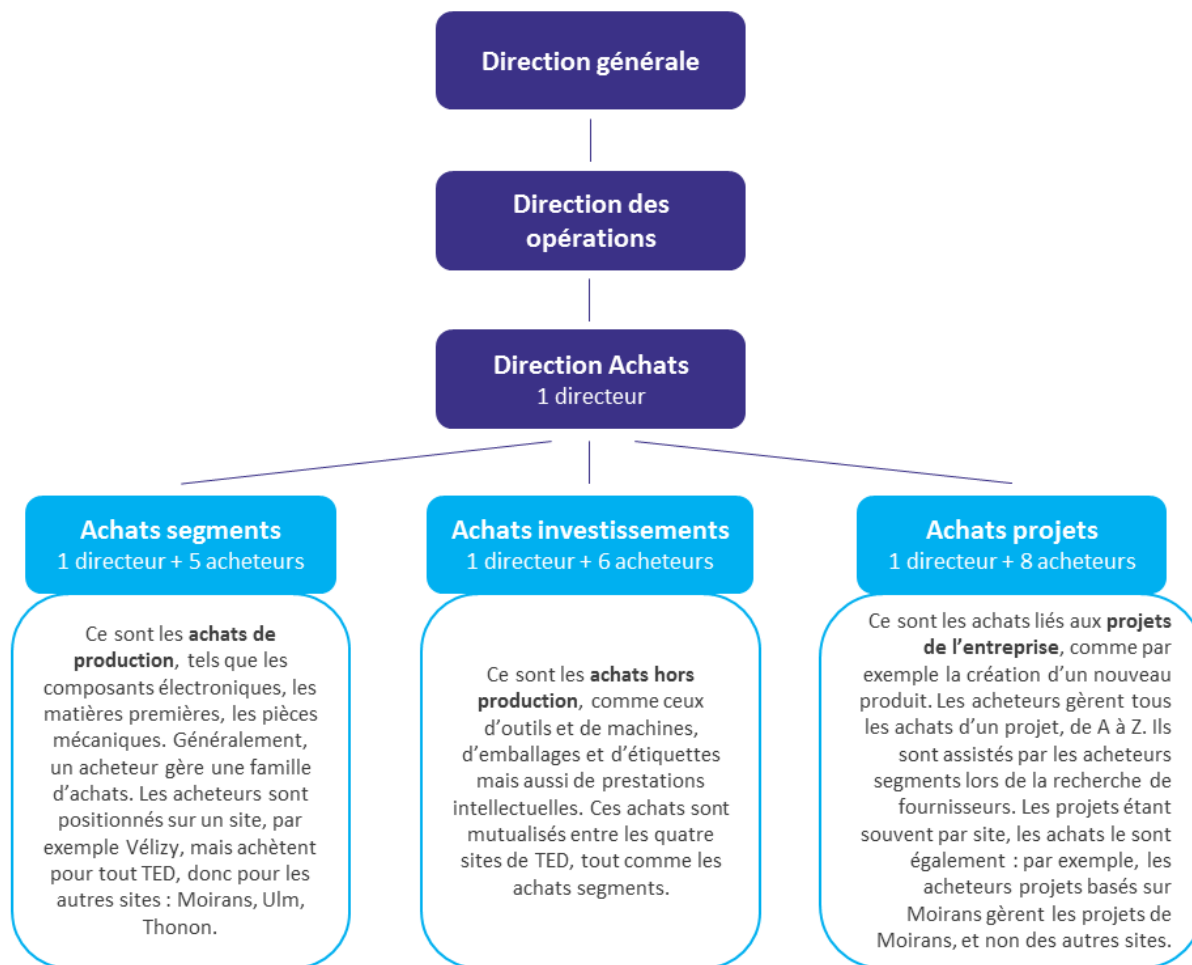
Direction générale

Direction des opérations

Direction Achats
1 directeur

Achats segments
1 directeur + 5 acheteurs

Ce sont les achats de production, tels que les composants électroniques, les matières premières, les pièces mécaniques. Généralement, un acheteur gère une famille d'achats. Les acheteurs sont positionnés sur un site, par exemple Vélizy, mais achètent pour tout TED, donc pour les autres sites : Moirans, Ulm, Thonon.

Achats investissements
1 directeur + 6 acheteurs

Ce sont les achats hors production, comme ceux d'outils et de machines, d'emballages et d'étiquettes mais aussi de prestations intellectuelles. Ces achats sont mutualisés entre les quatre sites de TED, tout comme les achats segments.

Achats projets
1 directeur + 8 acheteurs

Ce sont les achats liés aux projets de l'entreprise, comme par exemple la création d'un nouveau produit. Les acheteurs gèrent tous les achats d'un projet, de A à Z. Ils sont assistés par les acheteurs segments lors de la recherche de fournisseurs. Les projets étant souvent par site, les achats le sont également : par exemple, les acheteurs projets basés sur Moirans gèrent les projets de Moirans, et non des autres sites.